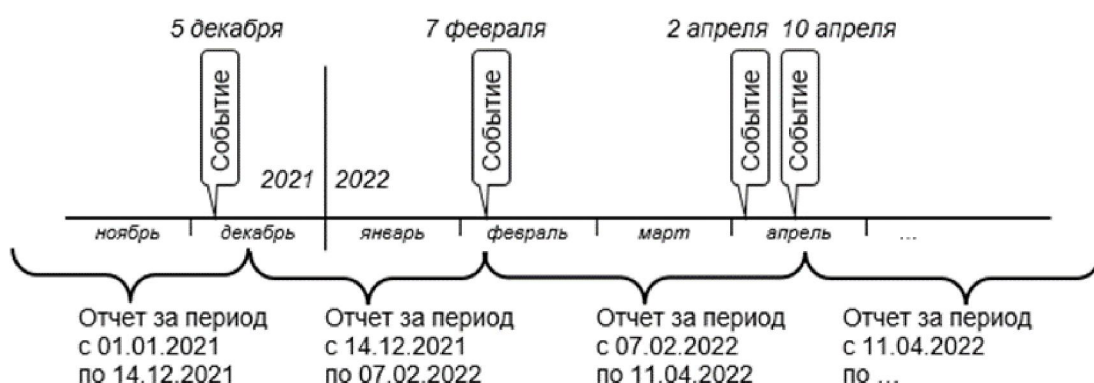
5 декабря

7 февраля

2 апреля 10 апреля

Событие

Событие

Событие

Событие

2021

2022

ноябрь

декабрь

январь

февраль

март

апрель

...

Отчет за период с 01.01.2021 по 14.12.2021

Отчет за период с 14.12.2021 по 07.02.2022

Отчет за период с 07.02.2022 по 11.04.2022

Отчет за период с 11.04.2022 по ...